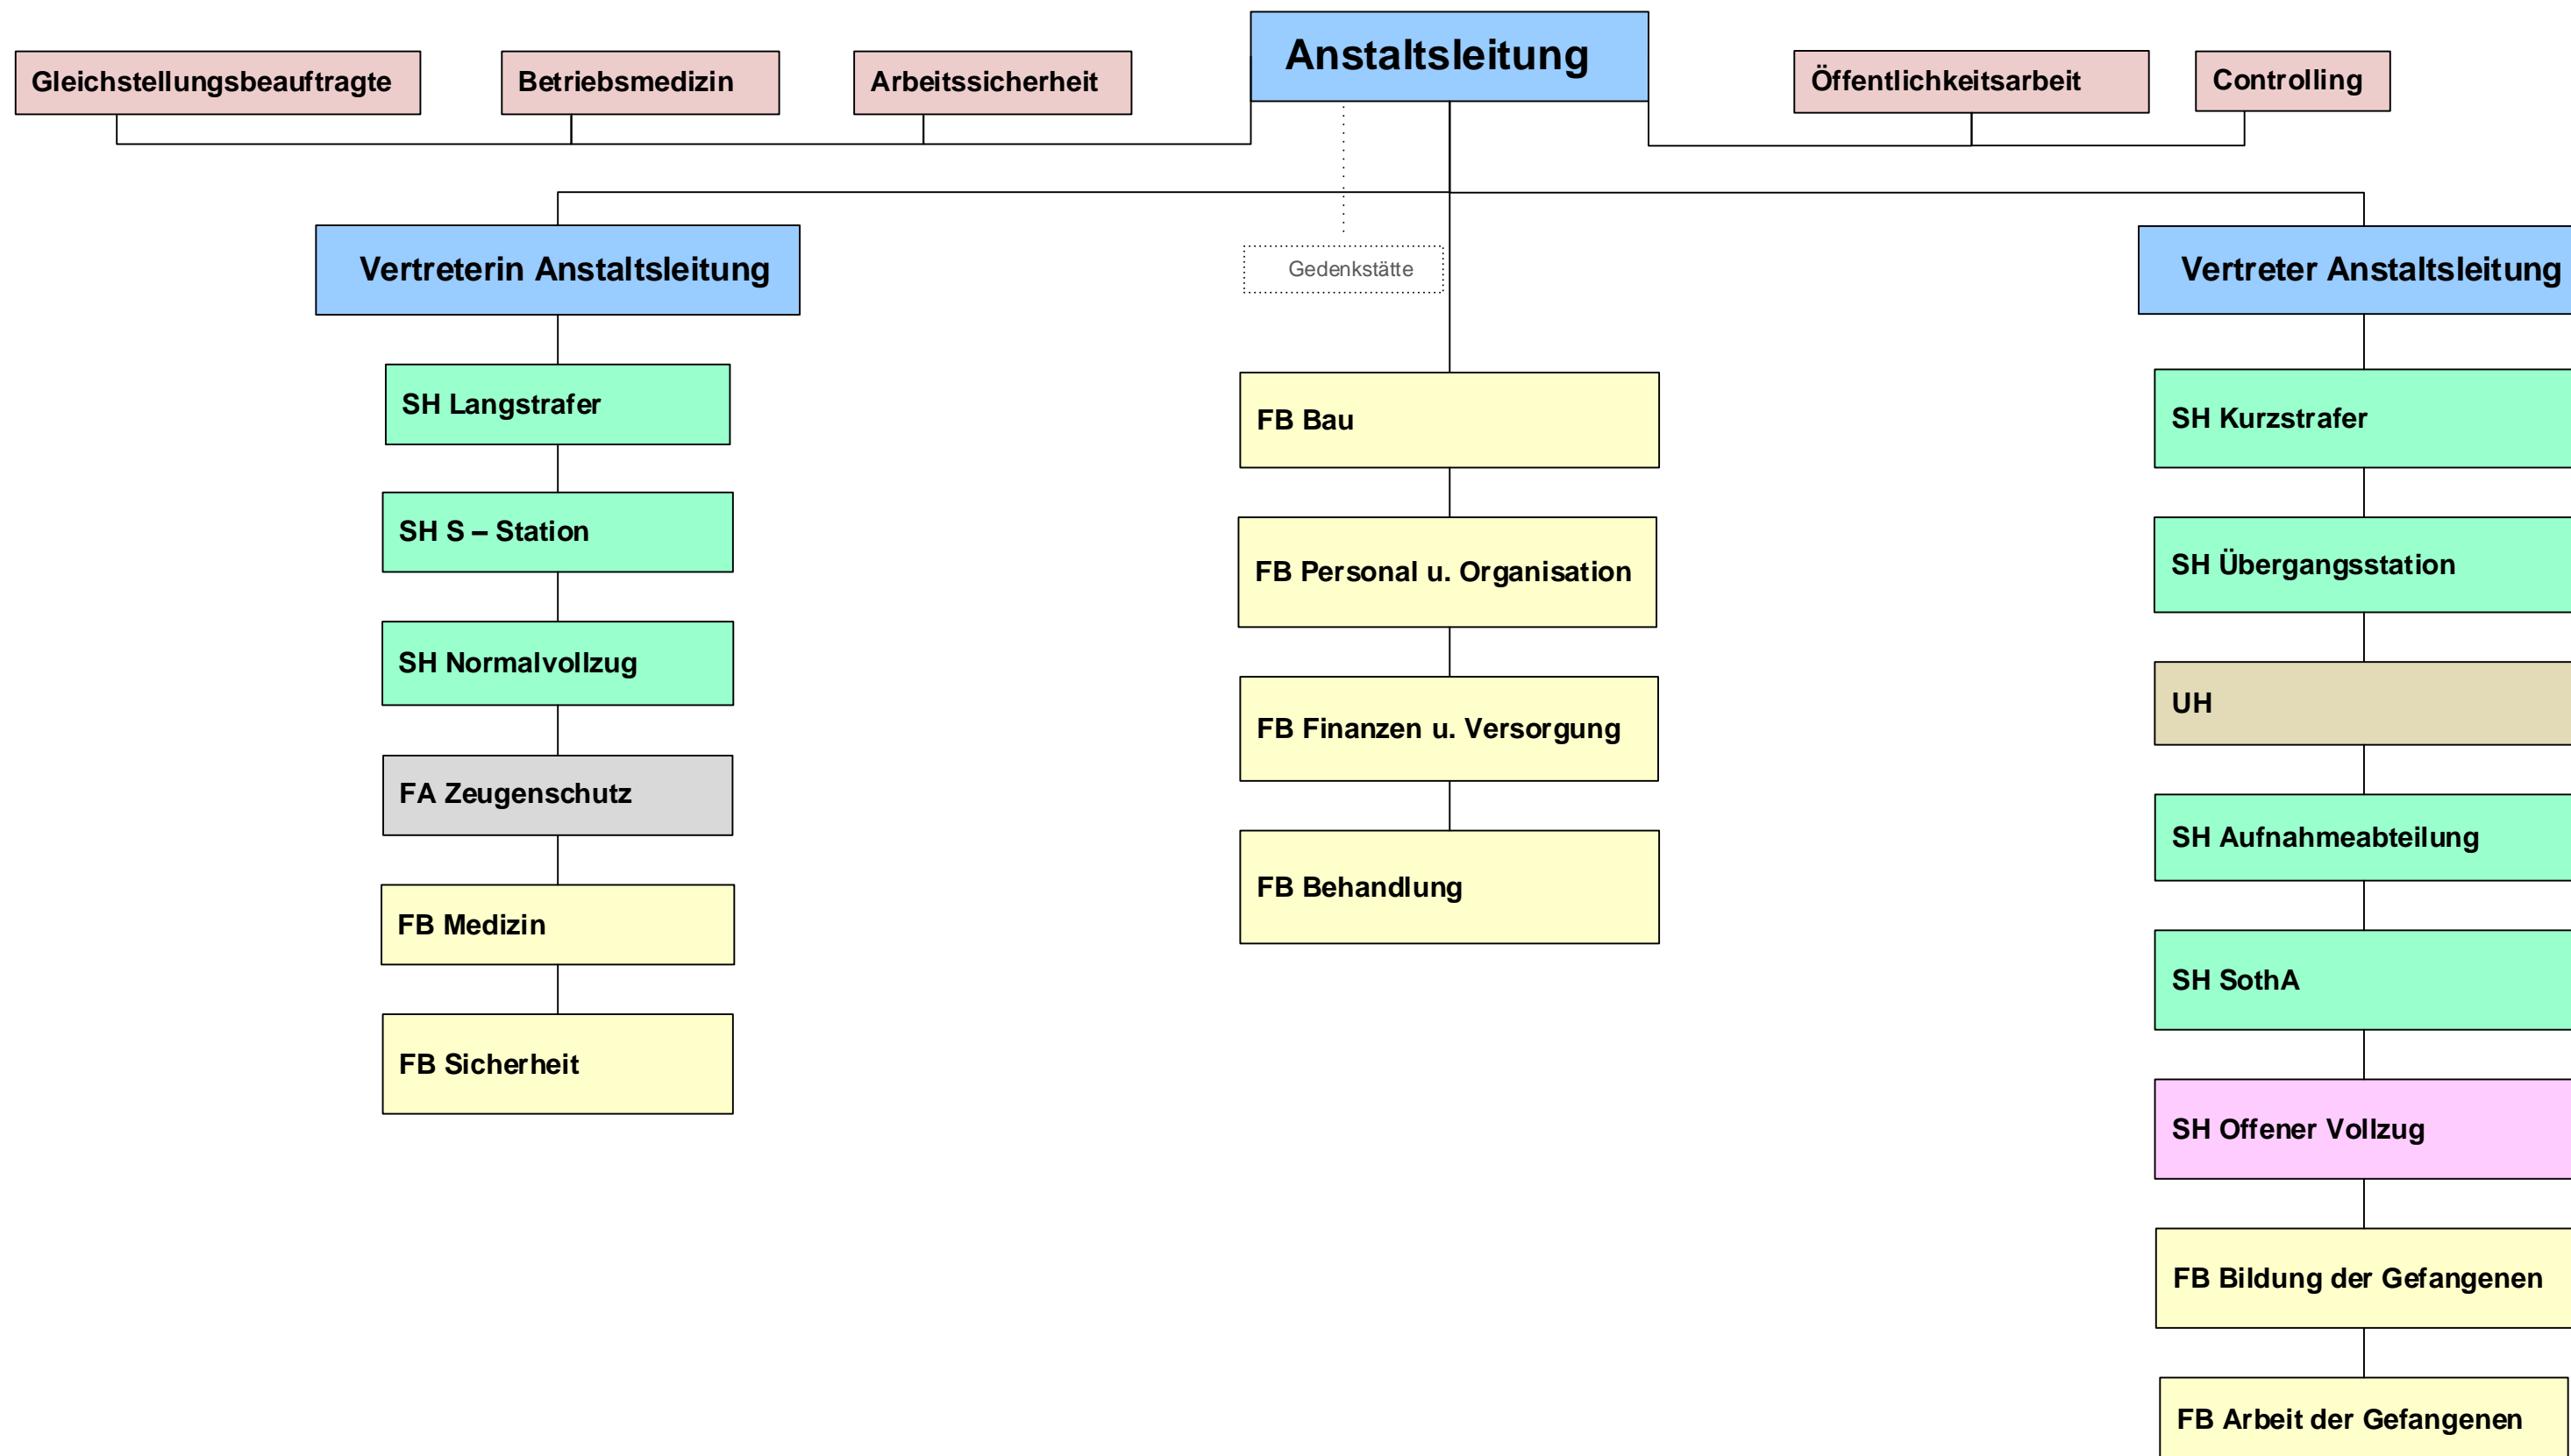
Gleichstellungsbeauftragte

Betriebsmedizin

Arbeitssicherheit

Anstaltsleitung

Öffentlichkeitsarbeit

Controlling

Vertreterin Anstaltsleitung

Gedenkstätte

Vertreter Anstaltsleitung

SH Langstrafer

SH S – Station

SH Normalvollzug

FA Zeugenschutz

FB Medizin

FB Sicherheit

FB Bau

FB Personal u. Organisation

FB Finanzen u. Versorgung

FB Behandlung

SH Kurzstrafer

SH Übergangsstation

UH

SH Aufnahmeabteilung

SH SothA

SH Offener Vollzug

FB Bildung der Gefangenen

FB Arbeit der Gefangenen